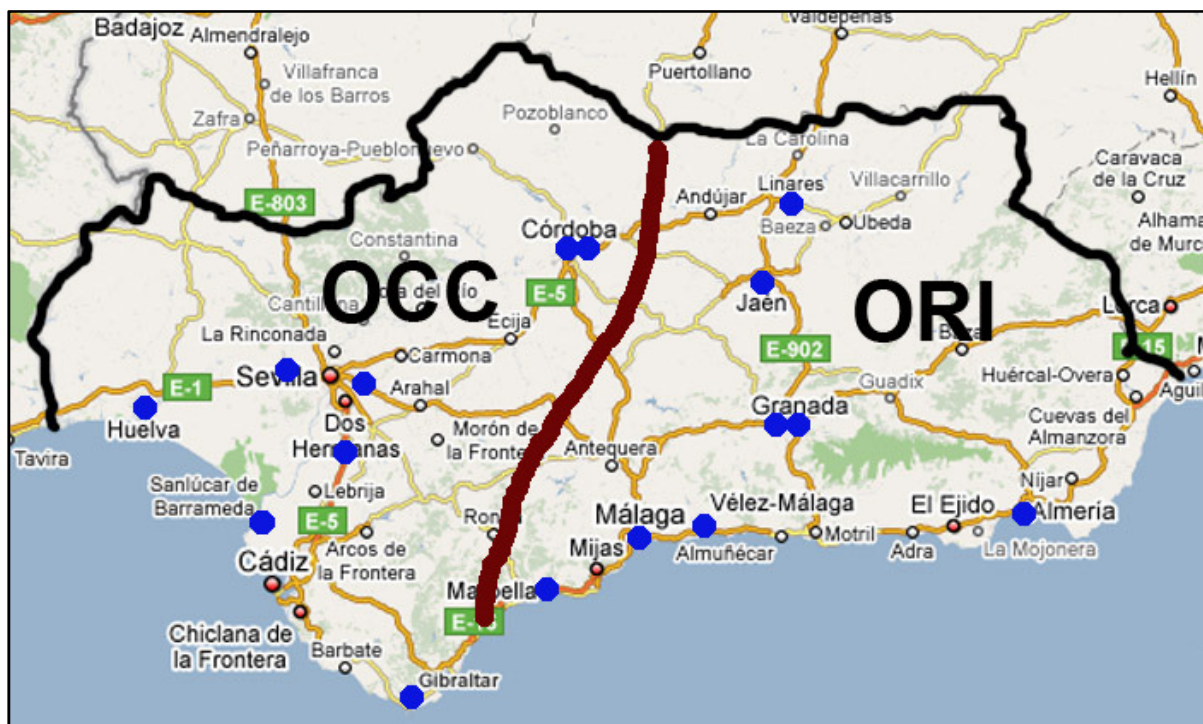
Valdepeñas
Badajoz
Almendralejo
Villafranca de los Barros
Puertollano
Hellín
Zafra
Pozoblanco
Peñarroya-Pueblonuevo
La Carolina
Caravaca de la Cruz
E-803
Linares
Villacarrillo
Andújar
Alhama de Murc
Constantina
Córdoba
Baeza
Úbeda
OCC
Palma del Río
E-5
Jaén
ORI
Lorca
Cantillana
Écija
La Rinconada
Carmona
E-902
Baza
E-15
Sevilla
E-1
Arahal
Guadix
Huércal-Overa
Águilas
Dos Hermanas
Granada
Huelva
Morón de la Frontera
Cuevas del Almanzora
Tavira
Antequera
Sanlúcar de Barrameda
Lebrija
Níjar
E-5
Ronda
Málaga
Vélez-Málaga
El Ejido
Almería
Arcos de la Frontera
Mijas
Almuñécar
Motril
Adra
La Mojonera
Cádiz
Marbella
E-15
Chiclana de la Frontera
Barbate
Gibraltar